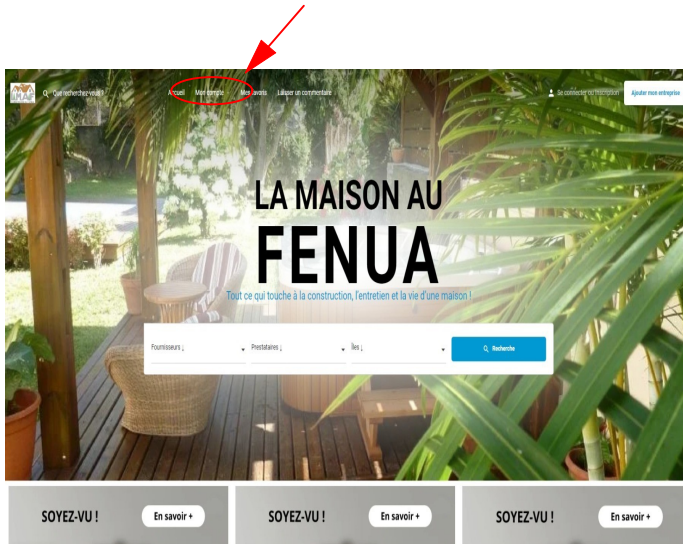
LMAF

Que recherchez-vous ?

Accueil Mon compte Mes favoris Laisser un commentaire

Se connecter ou inscription

Ajouter mon entreprise

LA MAISON AU FENUA

Tout ce qui touche à la construction, l'entretien et la vie d'une maison !

Fournisseurs

Prestataires

Îles

Recherche

SOYEZ-VU ! En savoir +

SOYEZ-VU ! En savoir +

SOYEZ-VU ! En savoir +